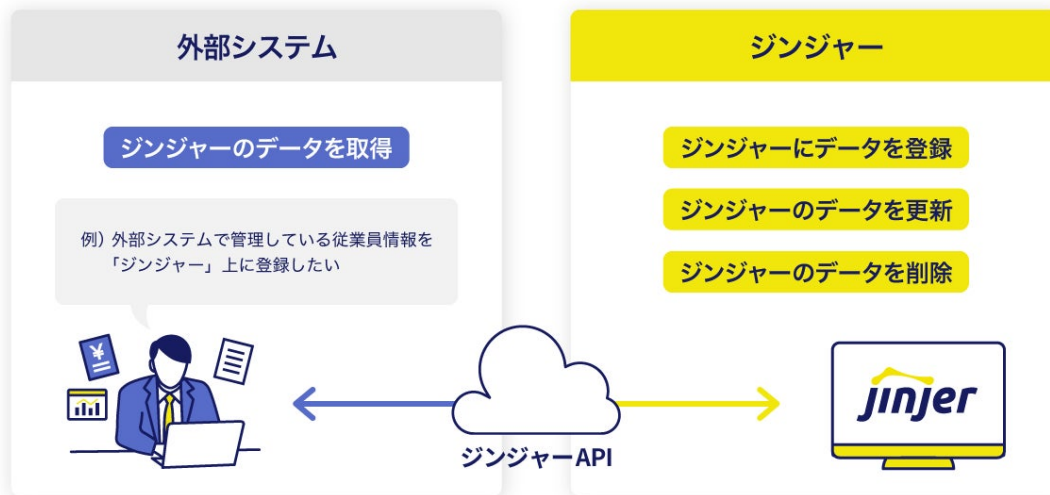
外部システム

ジンジャーのデータを取得

例）外部システムで管理している従業員情報を「ジンジャー」上に登録したい

¥

ジンジャー

ジンジャーにデータを登録

ジンジャーのデータを更新

ジンジャーのデータを削除

jinjer

ジンジャーAPI